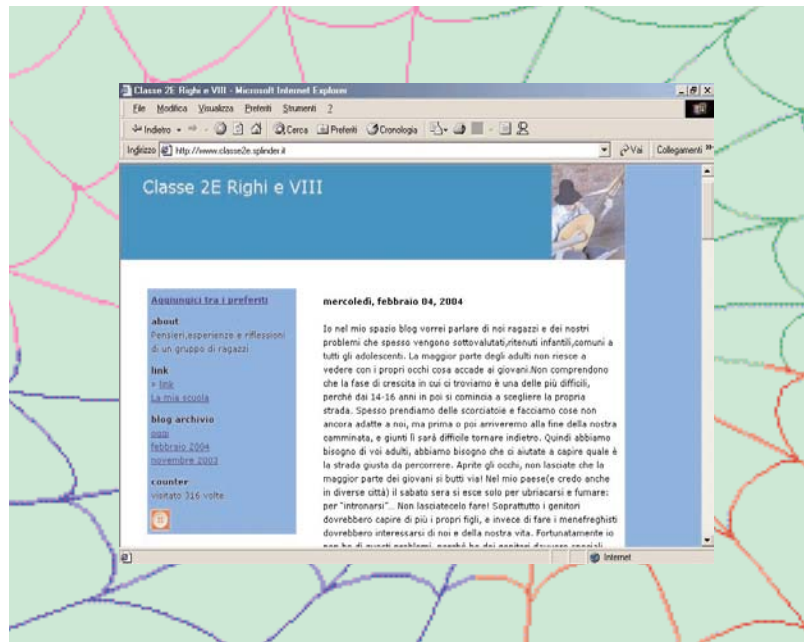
Classe 2E Righi e VIII - Microsoft Internet Explorer

File Modifica Visualizza Preferiti Strumenti ?

Indietro Cerca Preferiti Cronologia

Indirizzo http://www.classe2e.splinder.it Vai Collegamenti

Classe 2E Righi e VIII

Aggiungici tra i preferiti

about
Pensieri,esperienze e riflessioni di un gruppo di ragazzi

link
» link
La mia scuola

blog archivio
oggi
febbraio 2004
novembre 2003

counter
visitato 316 volte

mercoledì, febbraio 04, 2004

Io nel mio spazio blog vorrei parlare di noi ragazzi e dei nostri problemi che spesso vengono sottovalutati,ritenuti infantili,comuni a tutti gli adolescenti. La maggior parte degli adulti non riesce a vedere con i propri occhi cosa accade ai giovani.Non comprendono che la fase di crescita in cui ci troviamo è una delle più difficili, perchè dai 14-16 anni in poi si comincia a scegliere la propria strada. Spesso prendiamo delle scorciatoie e facciamo cose non ancora adatte a noi, ma prima o poi arriveremo alla fine della nostra camminata, e giunti lì sarà difficile tornare indietro. Quindi abbiamo bisogno di voi adulti, abbiamo bisogno che ci aiutate a capire quale è la strada giusta da percorrere. Aprite gli occhi, non lasciate che la maggior parte dei giovani si butti via! Nel mio paese(e credo anche in diverse città) il sabato sera si esce solo per ubriacarsi e fumare: per "intronarsi"... Non lasciatecelo fare! Soprattutto i genitori dovrebbero capire di più i propri figli, e invece di fare i menefreghisti dovrebbero interessarsi di noi e della nostra vita. Fortunatamente io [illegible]

Internet